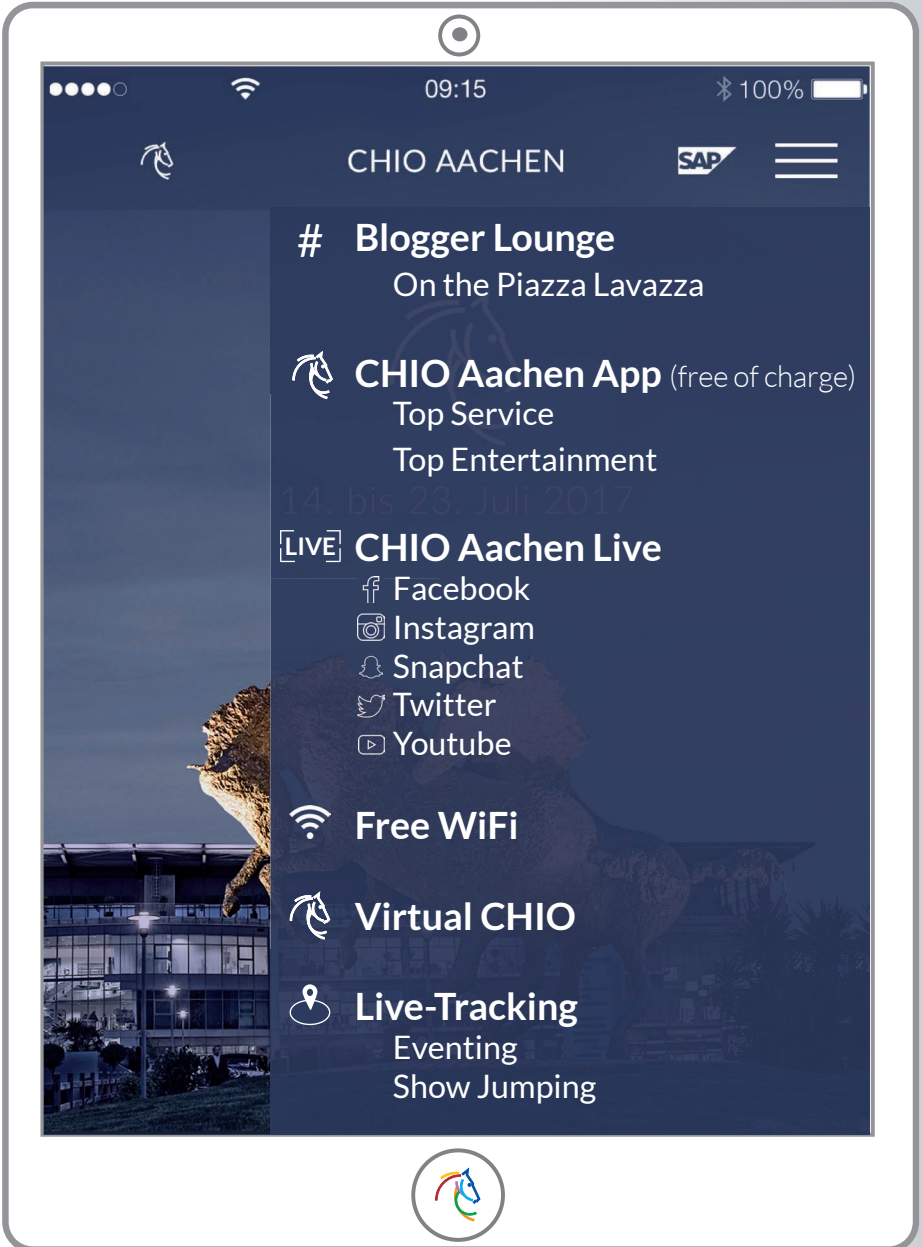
09:15
100%

CHIO AACHEN
SAP

# Blogger Lounge
On the Piazza Lavazza

CHIO Aachen App (free of charge)
Top Service
Top Entertainment

14. bis 23. Juli 2017

LIVE CHIO Aachen Live
Facebook
Instagram
Snapchat
Twitter
Youtube

Free WiFi

Virtual CHIO

Live-Tracking
Eventing
Show Jumping